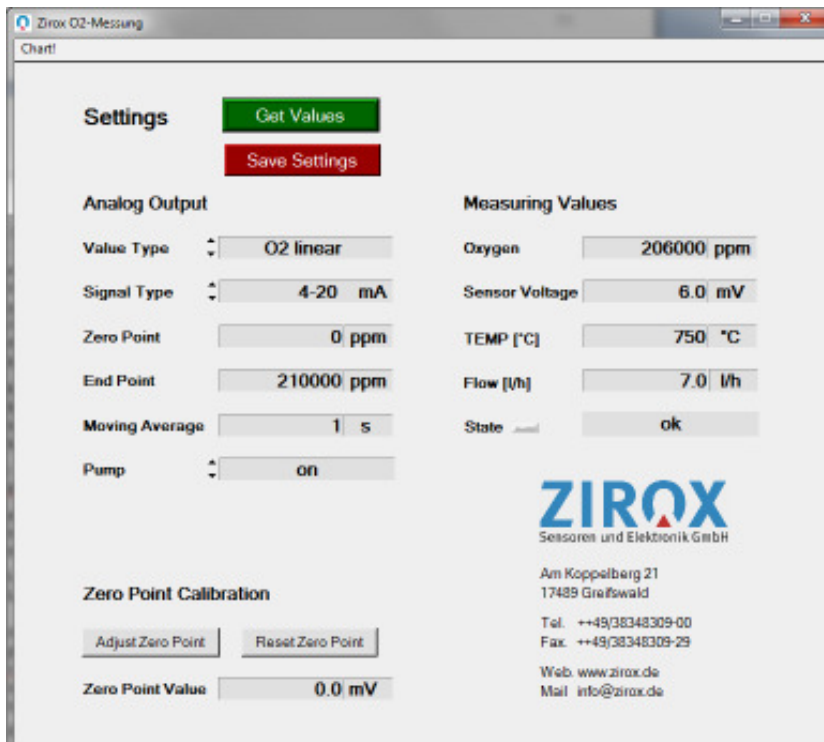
Zirox O2-Messung

Chart!

Settings

Get Values

Save Settings

Analog Output

Value Type O2 linear

Signal Type 4-20 mA

Zero Point 0 ppm

End Point 210000 ppm

Moving Average 1 s

Pump on

Measuring Values

Oxygen 206000 ppm

Sensor Voltage 6.0 mV

TEMP [°C] 750 °C

Flow [l/h] 7.0 l/h

State ok

ZIROX
Sensoren und Elektronik GmbH

Am Koppelberg 21
17489 Greifswald

Tel. ++49/38348309-00
Fax. ++49/38348309-29

Web. www.zirox.de
Mail info@zirox.de

Zero Point Calibration

Adjust Zero Point

Reset Zero Point

Zero Point Value 0.0 mV